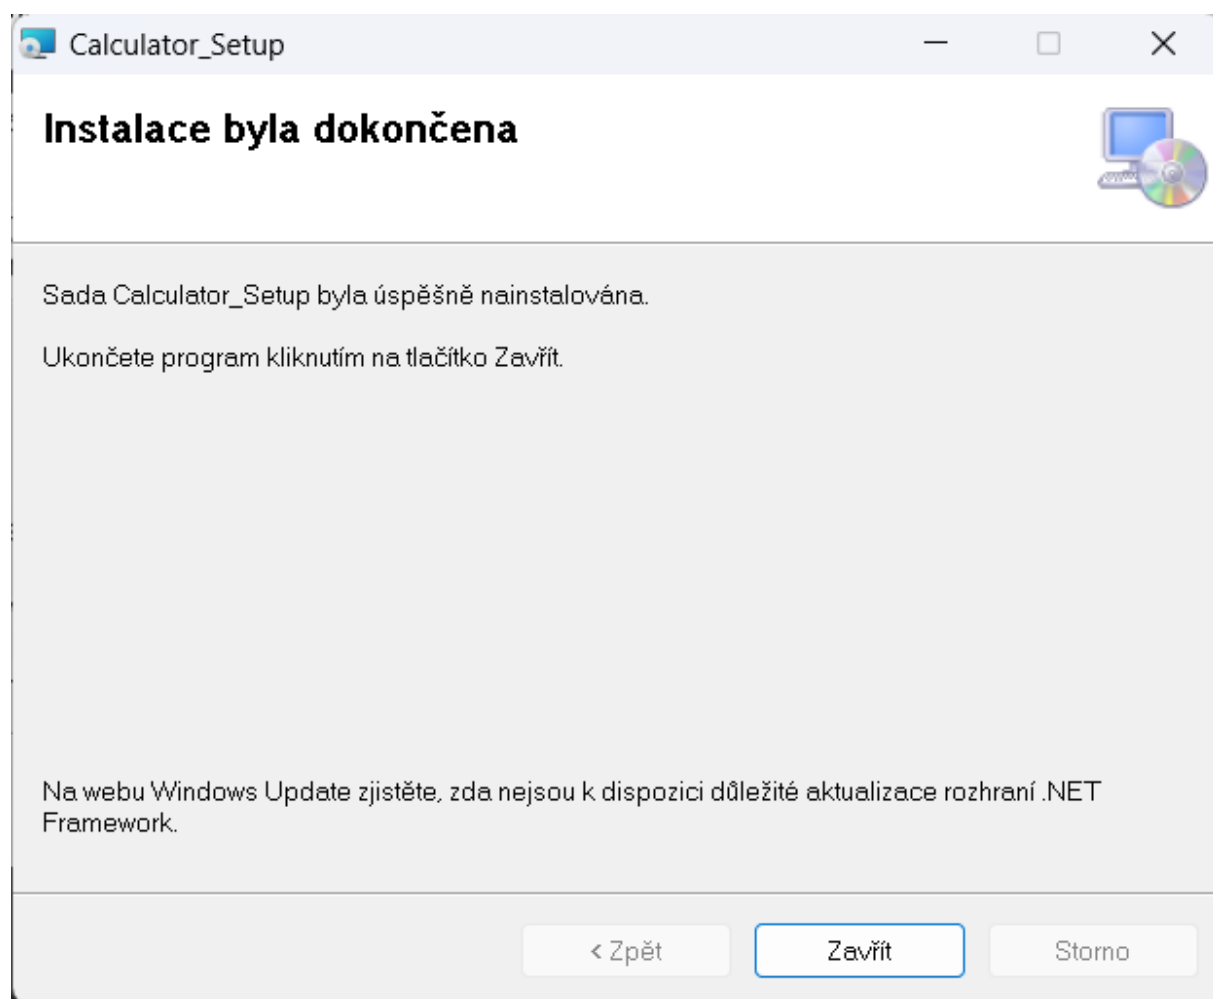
Calculator_Setup

Instalace byla dokončena

Sada Calculator_Setup byla úspěšně nainstalována.

Ukončete program kliknutím na tlačítko Zavřít.

Na webu Windows Update zjistěte, zda nejsou k dispozici důležité aktualizace rozhraní .NET Framework.

< Zpět

Zavřít

Storno